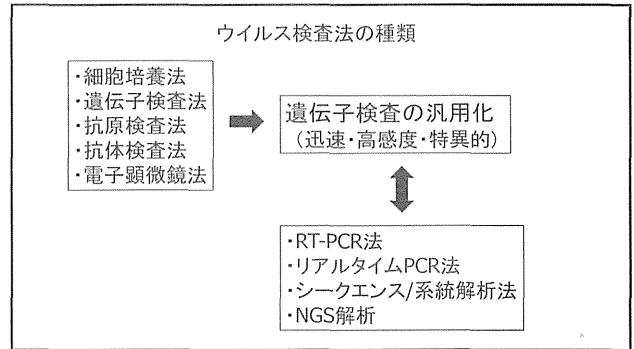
ウイルス検査法の種類

・細胞培養法
・遺伝子検査法
・抗原検査法
・抗体検査法
・電子顕微鏡法

遺伝子検査の汎用化
（迅速・高感度・特異的）

・RT-PCR法
・リアルタイムPCR法
・シークエンス/系統解析法
・NGS解析